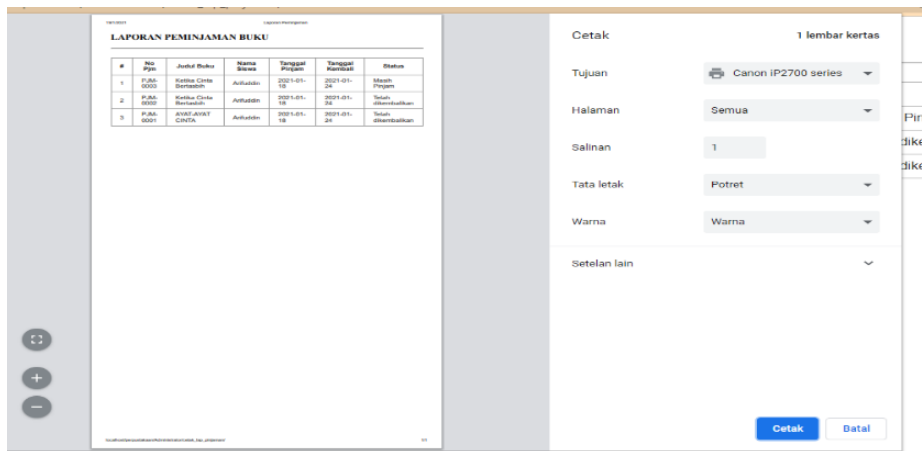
18/1/2021 Laporan Peminjaman

LAPORAN PEMINJAMAN BUKU

| # | No Pjm | Judul Buku | Nama Siswa | Tanggal Pinjam | Tanggal Kembali | Status |
|---|---|---|---|---|---|---|
| 1 | PJM-0003 | Ketika Cinta Bertasbih | Arifuddin | 2021-01-18 | 2021-01-24 | Masih Pinjam |
| 2 | PJM-0002 | Ketika Cinta Bertasbih | Arifuddin | 2021-01-18 | 2021-01-24 | Telah dikembalikan |
| 3 | PJM-0001 | AYAT-AYAT CINTA | Arifuddin | 2021-01-18 | 2021-01-24 | Telah dikembalikan |

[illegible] 1/1

Cetak
1 lembar kertas

Tujuan
Canon iP2700 series

Halaman
Semua

Salinan
1

Tata letak
Potret

Warna
Warna

Setelan lain

Cetak
Batal

Pin
dike
dike